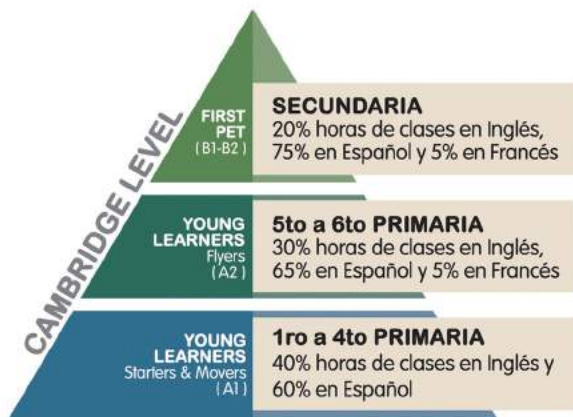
CAMBRIDGE LEVEL

FIRST PET (B1-B2)

SECUNDARIA
20% horas de clases en Inglés, 75% en Español y 5% en Francés

YOUNG LEARNERS Flyers (A2)

5to a 6to PRIMARIA
30% horas de clases en Inglés, 65% en Español y 5% en Francés

YOUNG LEARNERS Starters & Movers (A1)

1ro a 4to PRIMARIA
40% horas de clases en Inglés y 60% en Español